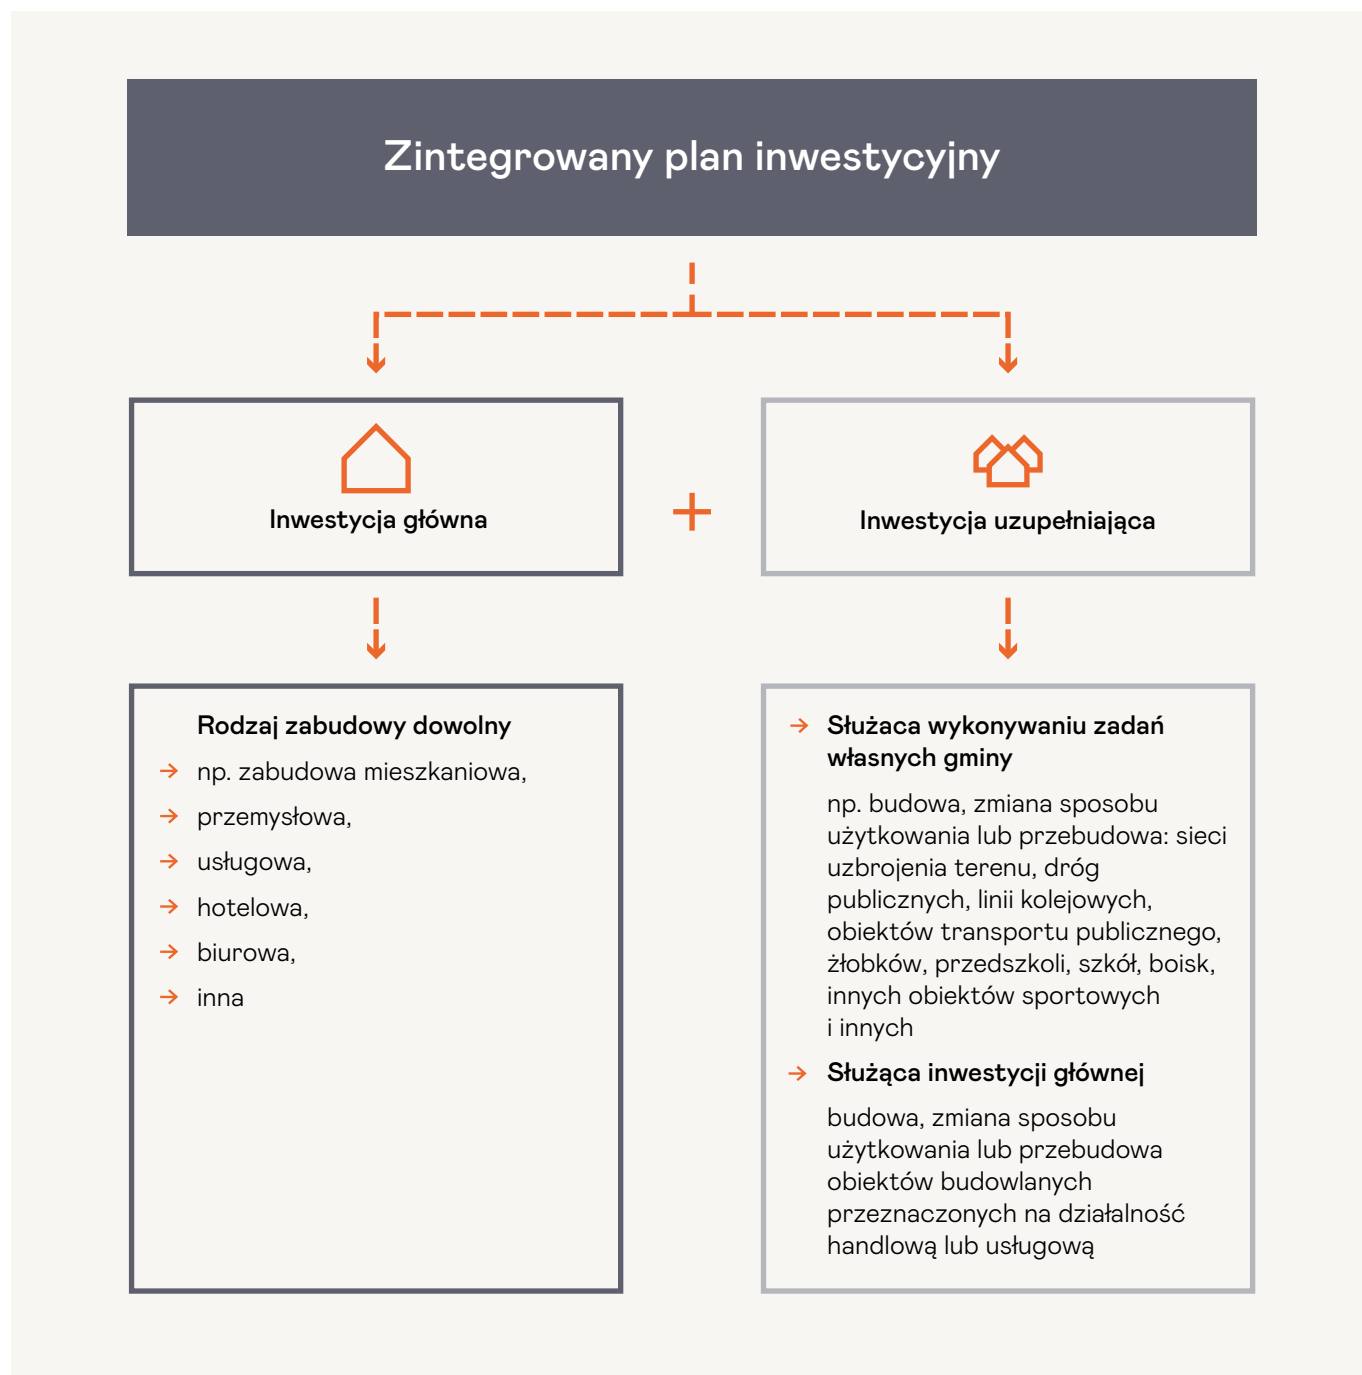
Zintegrowany plan inwestycyjny

Inwestycja główna

+

Inwestycja uzupełniająca

Rodzaj zabudowy dowolny

→ np. zabudowa mieszkaniowa,
→ przemysłowa,
→ usługowa,
→ hotelowa,
→ biurowa,
→ inna

→ Służąca wykonywaniu zadań własnych gminy

np. budowa, zmiana sposobu użytkowania lub przebudowa: sieci uzbrojenia terenu, dróg publicznych, linii kolejowych, obiektów transportu publicznego, żłobków, przedszkoli, szkół, boisk, innych obiektów sportowych i innych

→ Służąca inwestycji głównej

budowa, zmiana sposobu użytkowania lub przebudowa obiektów budowlanych przeznaczonych na działalność handlową lub usługową